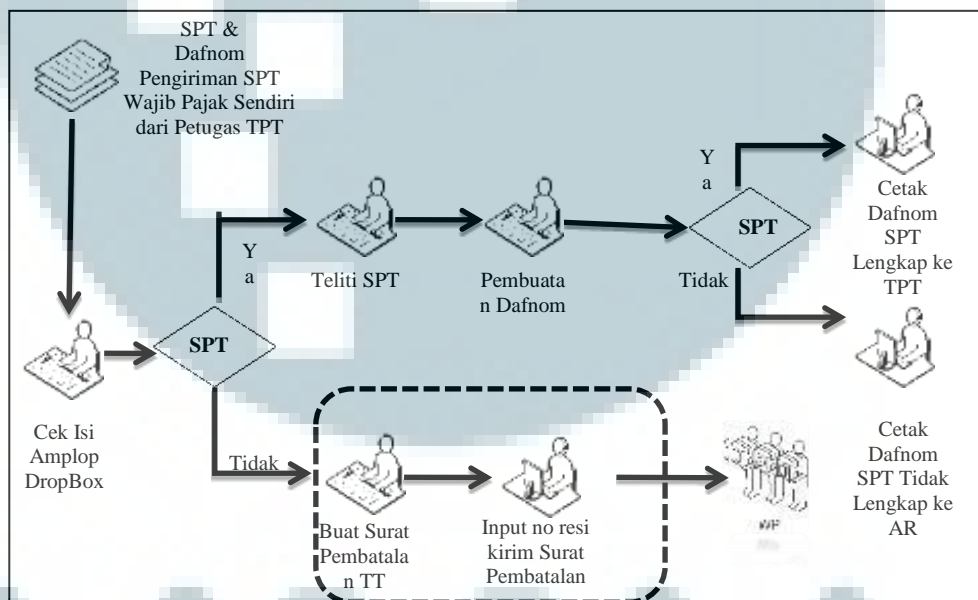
SPT & Dafnom Pengiriman SPT Wajib Pajak Sendiri dari Petugas TPT

Y a

Teliti SPT

Pembuata n Dafnom

Y a

SPT

Tidak

Cetak Dafnom SPT Lengkap ke TPT

Cek Isi Amplop DropBox

SPT

Tidak

Buat Surat Pembatala n TT

Input no resi kirim Surat Pembatalan

WP

Cetak Dafnom SPT Tidak Lengkap ke AR